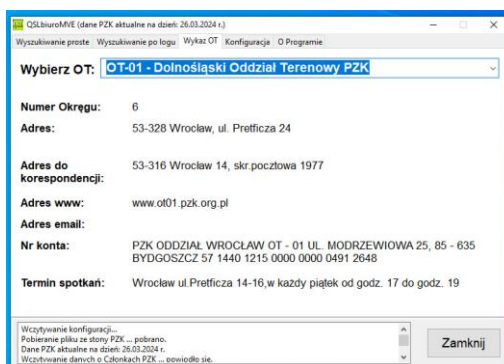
QSLbiuroMVE (dane PZK aktualne na dzień: 26.03.2024 r.)

Wyszukiwanie proste | Wyszukiwanie po logu | Wykaz OT | Konfiguracja | O Programie

Wybierz OT: OT-01 - Dolnośląski Oddział Terenowy PZK

Numer Okręgu: 6

Adres: 53-328 Wrocław, ul. Pretficza 24

Adres do korespondencji: 53-316 Wrocław 14, skr.pocztowa 1977

Adres www: www.ot01.pzk.org.pl

Adres email:

Nr konta: PZK ODDZIAŁ WROCŁAW OT - 01 UL. MODRZEWIOWA 25, 85 - 635 BYDGOSZCZ 57 1440 1215 0000 0000 0491 2648

Termin spotkań: Wrocław ul.Pretficza 14-16,w każdy piątek od godz. 17 do godz. 19

Wczytywanie konfiguracji...
Pobieranie pliku ze strony PZK ... pobrano.
Dane PZK aktualne na dzień: 26.03.2024 r.
Wczytywanie danych o Członkach PZK ... powiodło się.

Zamknij